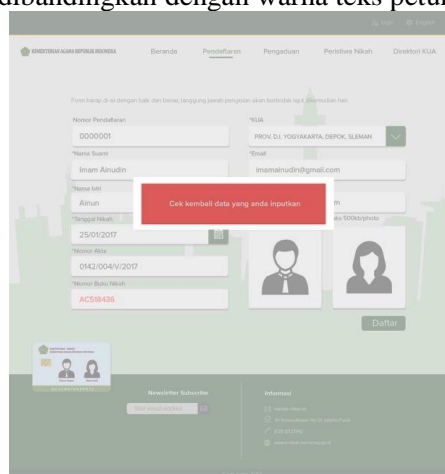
dibandingkan dengan warna teks petunjuk

KEMENTERIAN AGAMA REPUBLIK INDONESIA

Beranda

Pendaftaran

Pengaduan

Peristiwa Nikah

Direktori KUA

Login

English

Form harap di isi dengan baik dan benar, tanggung jawab pengisian akan berlanjut saat dilanjutkan hari

Nomor Pendaftaran

0000001

*KUA

PROV. D.I. YOGYAKARTA, DEPOK, SLEMAN

*Nama Suami

Imam Ainudin

*Email

imamainudin@gmail.com

*Nama Istri

Ainun

Cek kembali data yang anda inputkan

*Tanggal Nikah

25/01/2017

*Nomor Akta

0142/004/V/2017

*Nomor Buku Nikah

AC518436

Daftar

Newsletter Subscribe

Informasi